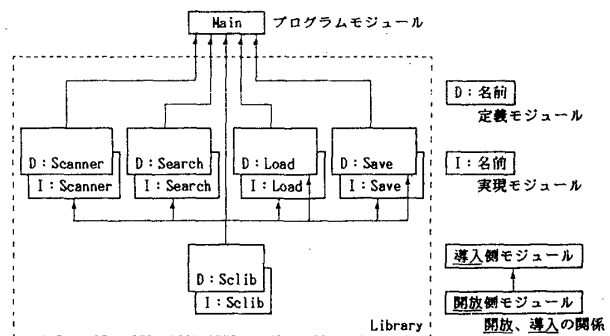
Main プログラムモジュール

D : Scanner
I : Scanner

D : Search
I : Search

D : Load
I : Load

D : Save
I : Save

D : Sclib
I : Sclib

Library

D : 名前
定義モジュール

I : 名前
実現モジュール

導入側モジュール

開放側モジュール

開放、導入の関係